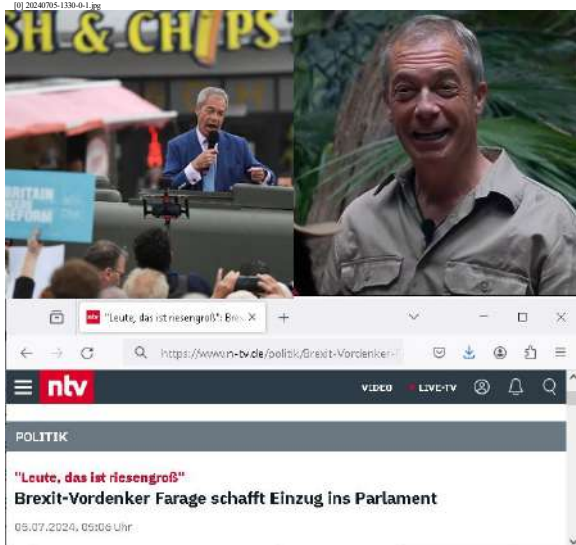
[0] 20240705-1330-0-1.jpg

SH & CHIPS

BRITAIN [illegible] REFORM

"Leute, das ist riesengroß": Bre ×  +

https://www.n-tv.de/politik/Brexit-Vordenker-

ntv

VIDEO  LIVE-TV

POLITIK

"Leute, das ist riesengroß"

Brexit-Vordenker Farage schafft Einzug ins Parlament

05.07.2024, 05:06 Uhr